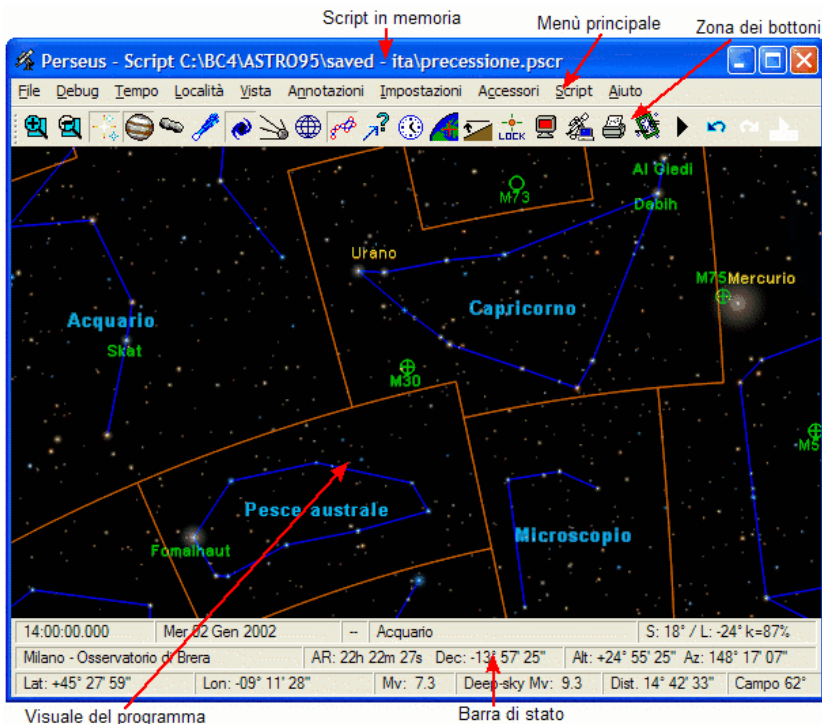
Script in memoria

Menù principale

Zona dei bottoni

Perseus - Script C:\BC4\ASTRO95\saved - ita\precessione.pscr

File Debug Tempo Località Vista Annotazioni Impostazioni Accessori Script Aiuto

LOCK

M73

Al Giedi

Dabih

Urano

M75

Mercurio

Acquario

Skat

Capricorno

M30

M5

Pesce australe

Fomalhaut

Microscopio

| 14:00:00.000 | Mer 02 Gen 2002 | -- | Acquario | S: 18° / L: -24° k=87% |
|---|---|---|---|---|
| Milano - Osservatorio di Brera | AR: 22h 22m 27s Dec: -13° 57' 25" | Alt: +24° 55' 25" Az: 148° 17' 07" | | |
| Lat: +45° 27' 59" | Lon: -09° 11' 28" | Mv: 7.3 | Deep-sky Mv: 9.3 | Dist. 14° 42' 33" | Campo 62° |

Visuale del programma

Barra di stato